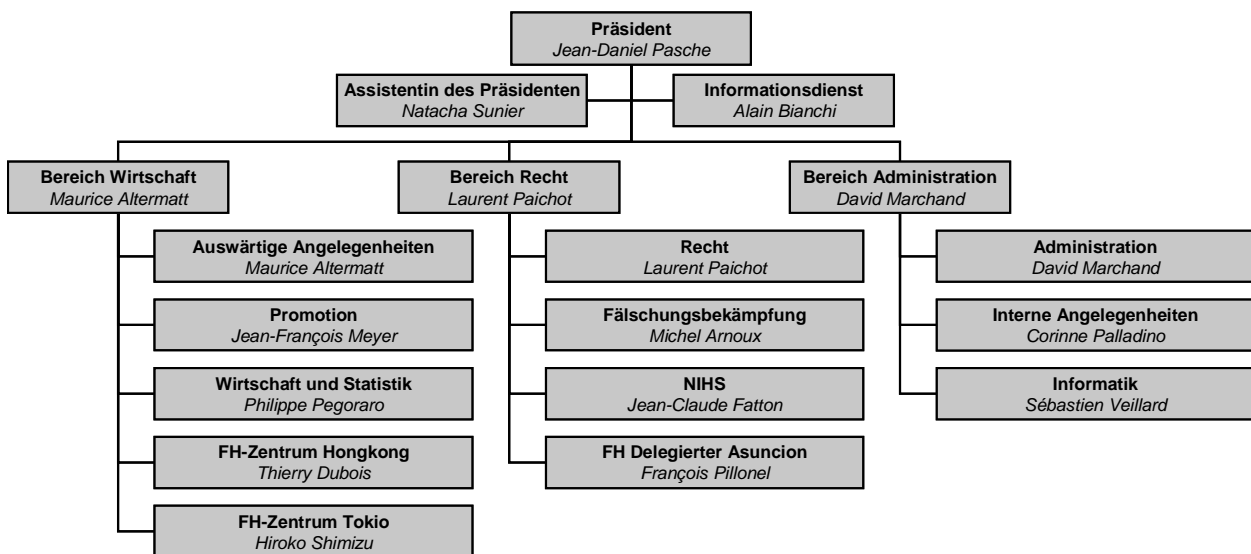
Präsident
Jean-Daniel Pasche

Assistentin des Präsidenten
Natacha Sunier

Informationsdienst
Alain Bianchi

Bereich Wirtschaft
Maurice Altermatt

Auswärtige Angelegenheiten
Maurice Altermatt

Promotion
Jean-François Meyer

Wirtschaft und Statistik
Philippe Pegoraro

FH-Zentrum Hongkong
Thierry Dubois

FH-Zentrum Tokio
Hiroko Shimizu

Bereich Recht
Laurent Paichot

Recht
Laurent Paichot

Fälschungsbekämpfung
Michel Arnoux

NIHS
Jean-Claude Fatton

FH Delegierter Asuncion
François Pillonel

Bereich Administration
David Marchand

Administration
David Marchand

Interne Angelegenheiten
Corinne Palladino

Informatik
Sébastien Veillard